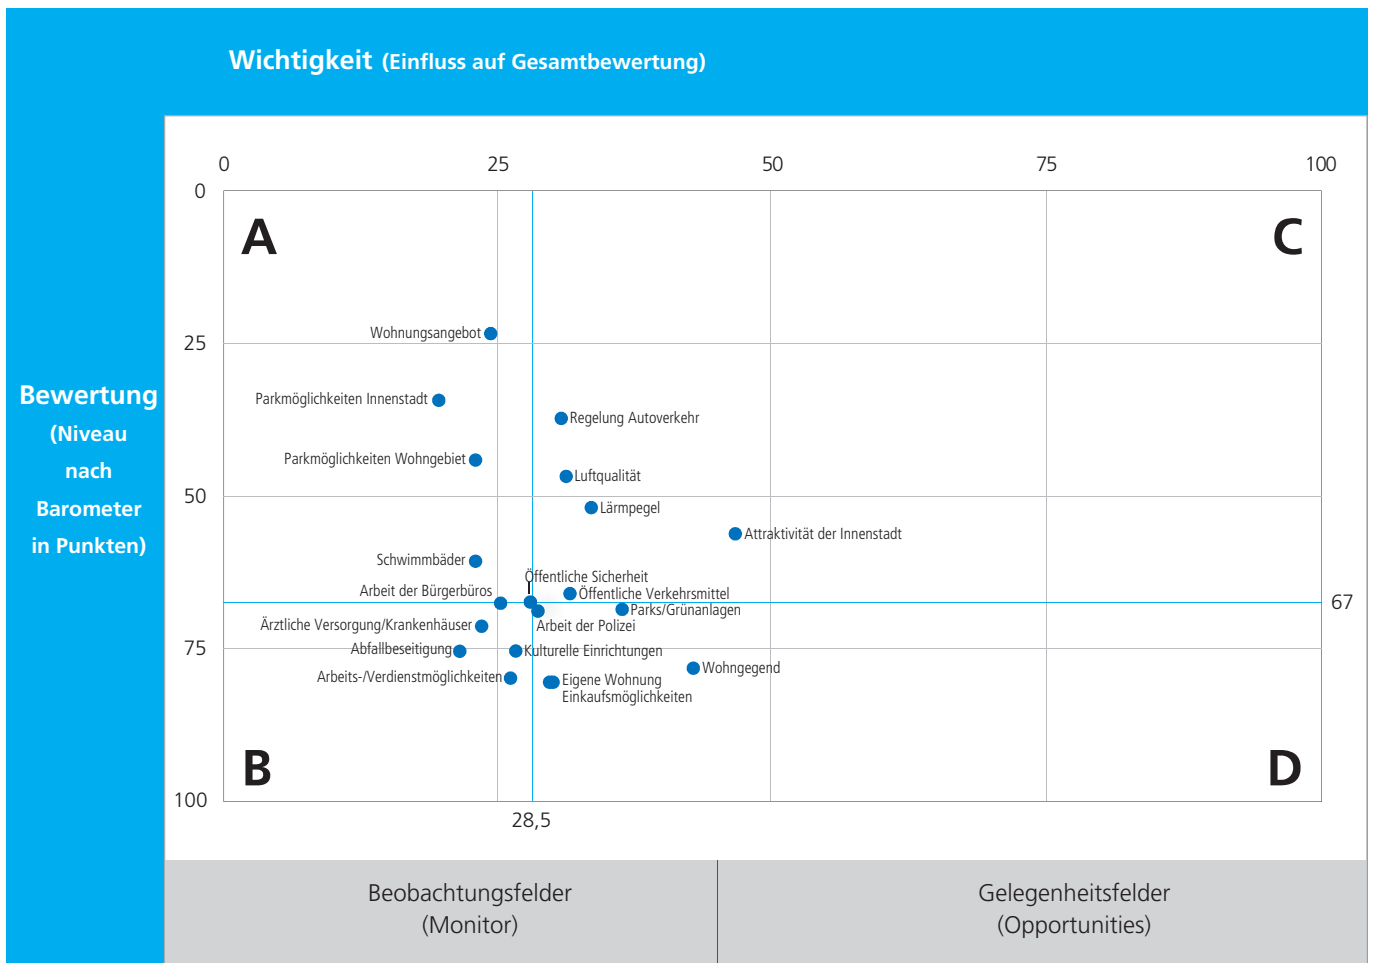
Wichtigkeit (Einfluss auf Gesamtbewertung)

Bewertung (Niveau nach Barometer in Punkten)

0 25 50 75 100

0
25
50
75
100

A
C
B
D

Wohnungsangebot
Parkmöglichkeiten Innenstadt
Regelung Autoverkehr
Parkmöglichkeiten Wohngebiet
Luftqualität
Lärmpegel
Attraktivität der Innenstadt
Schwimmbäder
Öffentliche Sicherheit
Arbeit der Bürgerbüros
Öffentliche Verkehrsmittel
Parks/Grünanlagen
Ärztliche Versorgung/Krankenhäuser
Arbeit der Polizei
Abfallbeseitigung
Kulturelle Einrichtungen
Wohngegend
Arbeits-/Verdienstmöglichkeiten
Eigene Wohnung
Einkaufsmöglichkeiten

67

28,5

Beobachtungsfelder (Monitor)

Gelegenheitsfelder (Opportunities)